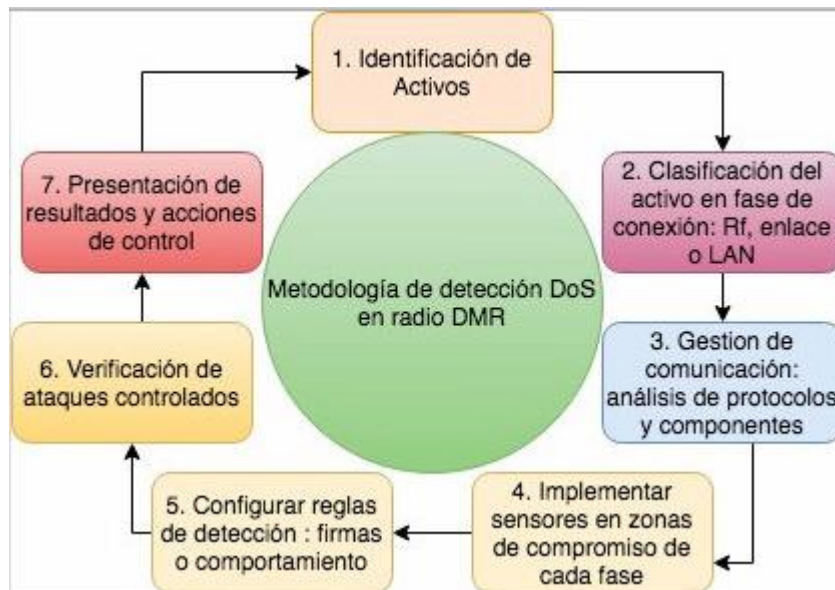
1. Identificación de Activos

2. Clasificación del activo en fase de conexión: Rf, enlace o LAN

3. Gestion de comunicación: análisis de protocolos y componentes

4. Implementar sensores en zonas de compromiso de cada fase

5. Configurar reglas de detección : firmas o comportamiento

6. Verificación de ataques controlados

7. Presentación de resultados y acciones de control

Metodología de detección DoS en radio DMR